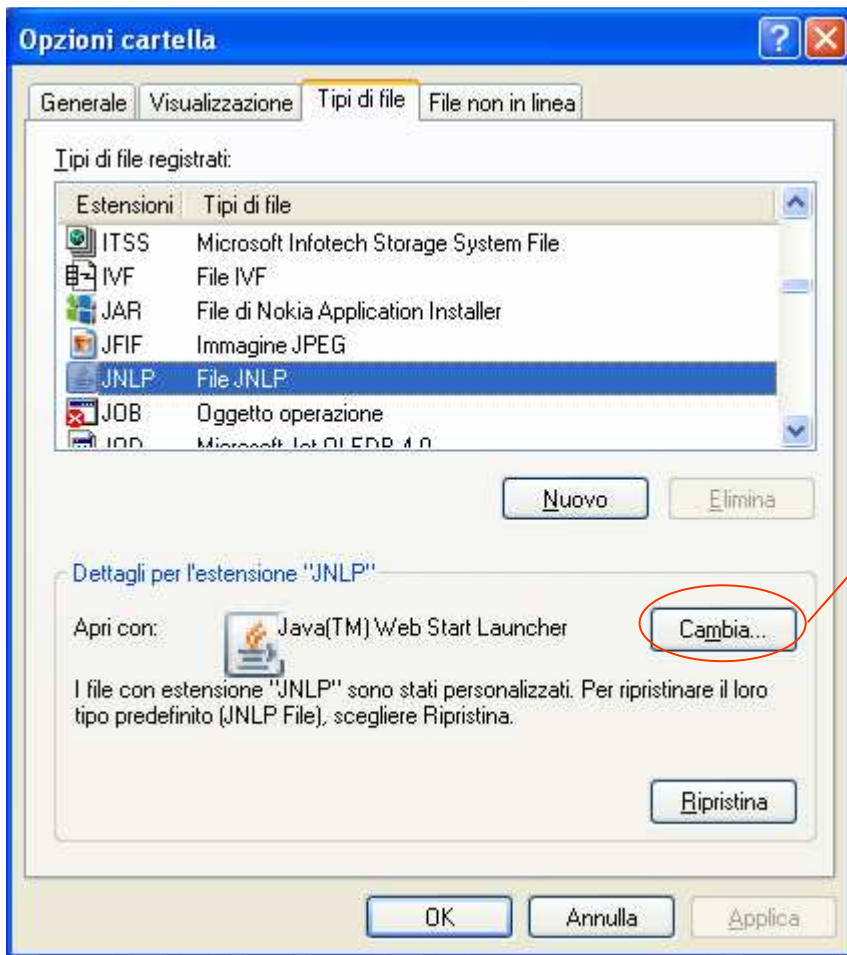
Opzioni cartella

Generale | Visualizzazione | Tipi di file | File non in linea

Tipi di file registrati:

| Estensioni | Tipi di file |
|---|---|
| ITSS | Microsoft Infotech Storage System File |
| IVF | File IVF |
| JAR | File di Nokia Application Installer |
| JFIF | Immagine JPEG |
| JNLP | File JNLP |
| JOB | Oggetto operazione |
| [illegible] | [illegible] |

Nuovo Elimina

Dettagli per l'estensione "JNLP"

Apri con: Java(TM) Web Start Launcher Cambia...

I file con estensione "JNLP" sono stati personalizzati. Per ripristinare il loro tipo predefinito (JNLP File), scegliere Ripristina.

Ripristina

OK Annulla Applica